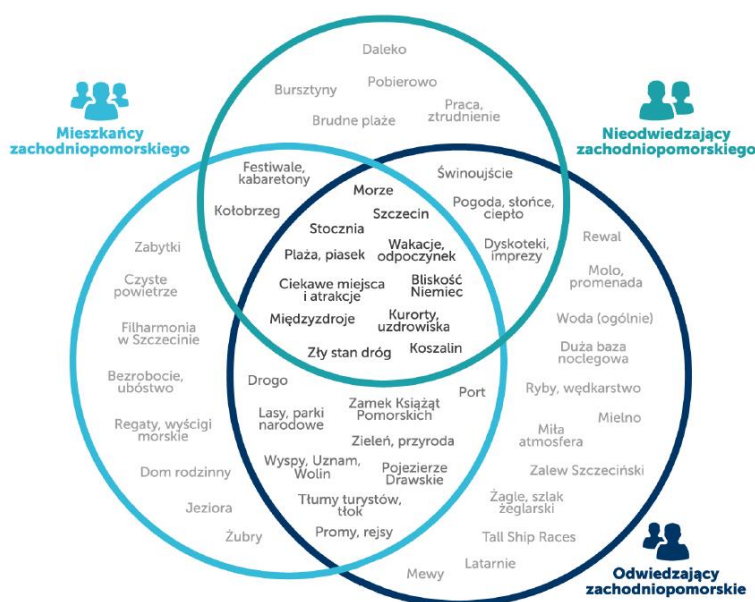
Mieszkańcy zachodniopomorskiego

Nieodwiedzający zachodniopomorskiego

Odwiedzający zachodniopomorskie

Daleko

Bursztyny

Pobierowo

Praca, ztrudnienie

Brudne plaże

Festiwale, kabaretony

Kołobrzeg

Morze

Szczecin

Świnoujście

Pogoda, słońce, ciepło

Stocznia

Plaża, piasek

Wakacje, odpoczynek

Dyskoteki, imprezy

Ciekawe miejsca i atrakcje

Bliskość Niemiec

Międzyzdroje

Kurorty, uzdrowiska

Zły stan dróg

Koszalin

Zabytki

Czyste powietrze

Filharmonia w Szczecinie

Bezrobocie, ubóstwo

Regaty, wyścigi morskie

Dom rodzinny

Jeziora

Żubry

Rewal

Molo, promenada

Woda (ogólnie)

Duża baza noclegowa

Ryby, wędkarstwo

Mielno

Miła atmosfera

Zalew Szczeciński

Żagle, szlak żeglarski

Tall Ship Races

Latarnie

Mewy

Drogo

Port

Lasy, parki narodowe

Zamek Książąt Pomorskich

Zieleń, przyroda

Wyspy, Uznam, Wolin

Pojezierze Drawskie

Tłumy turystów, tłok

Promy, rejsy